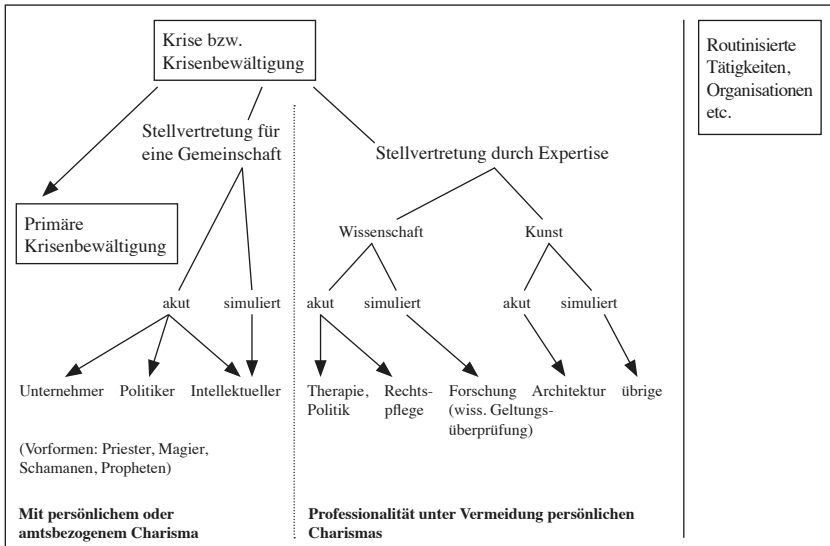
Krise bzw. Krisenbewältigung

Routinisierte Tätigkeiten, Organisationen etc.

Stellvertretung für eine Gemeinschaft

Stellvertretung durch Expertise

Primäre Krisenbewältigung

Wissenschaft

Kunst

akut

simuliert

akut

simuliert

akut

simuliert

Unternehmer

Politiker

Intellektueller

Therapie, Politik

Rechtspflege

Forschung (wiss. Geltungsüberprüfung)

Architektur

übrige

(Vorformen: Priester, Magier, Schamanen, Propheten)

Mit persönlichem oder amtsbezogenem Charisma

Professionalität unter Vermeidung persönlichen Charismas